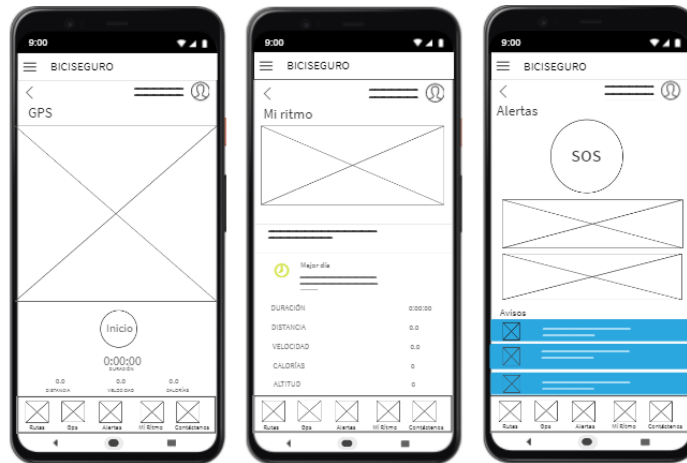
9:00

BICISEGURO

GPS

Inicio

0:00:00
DURACIÓN

0.0
DISTANCIA

0.0
VELOCIDAD

0.0
CALORÍAS

Rutas Gps Alertas Mi Ritmo Contáctenos

9:00

BICISEGURO

Mi ritmo

Mejor día

DURACIÓN 0:00:00
DISTANCIA 0.0
VELOCIDAD 0.0
CALORÍAS 0
ALTITUD 0

Rutas Gps Alertas Mi Ritmo Contáctenos

9:00

BICISEGURO

Alertas

SOS

Avisos

Rutas Gps Alertas Mi Ritmo Contáctenos